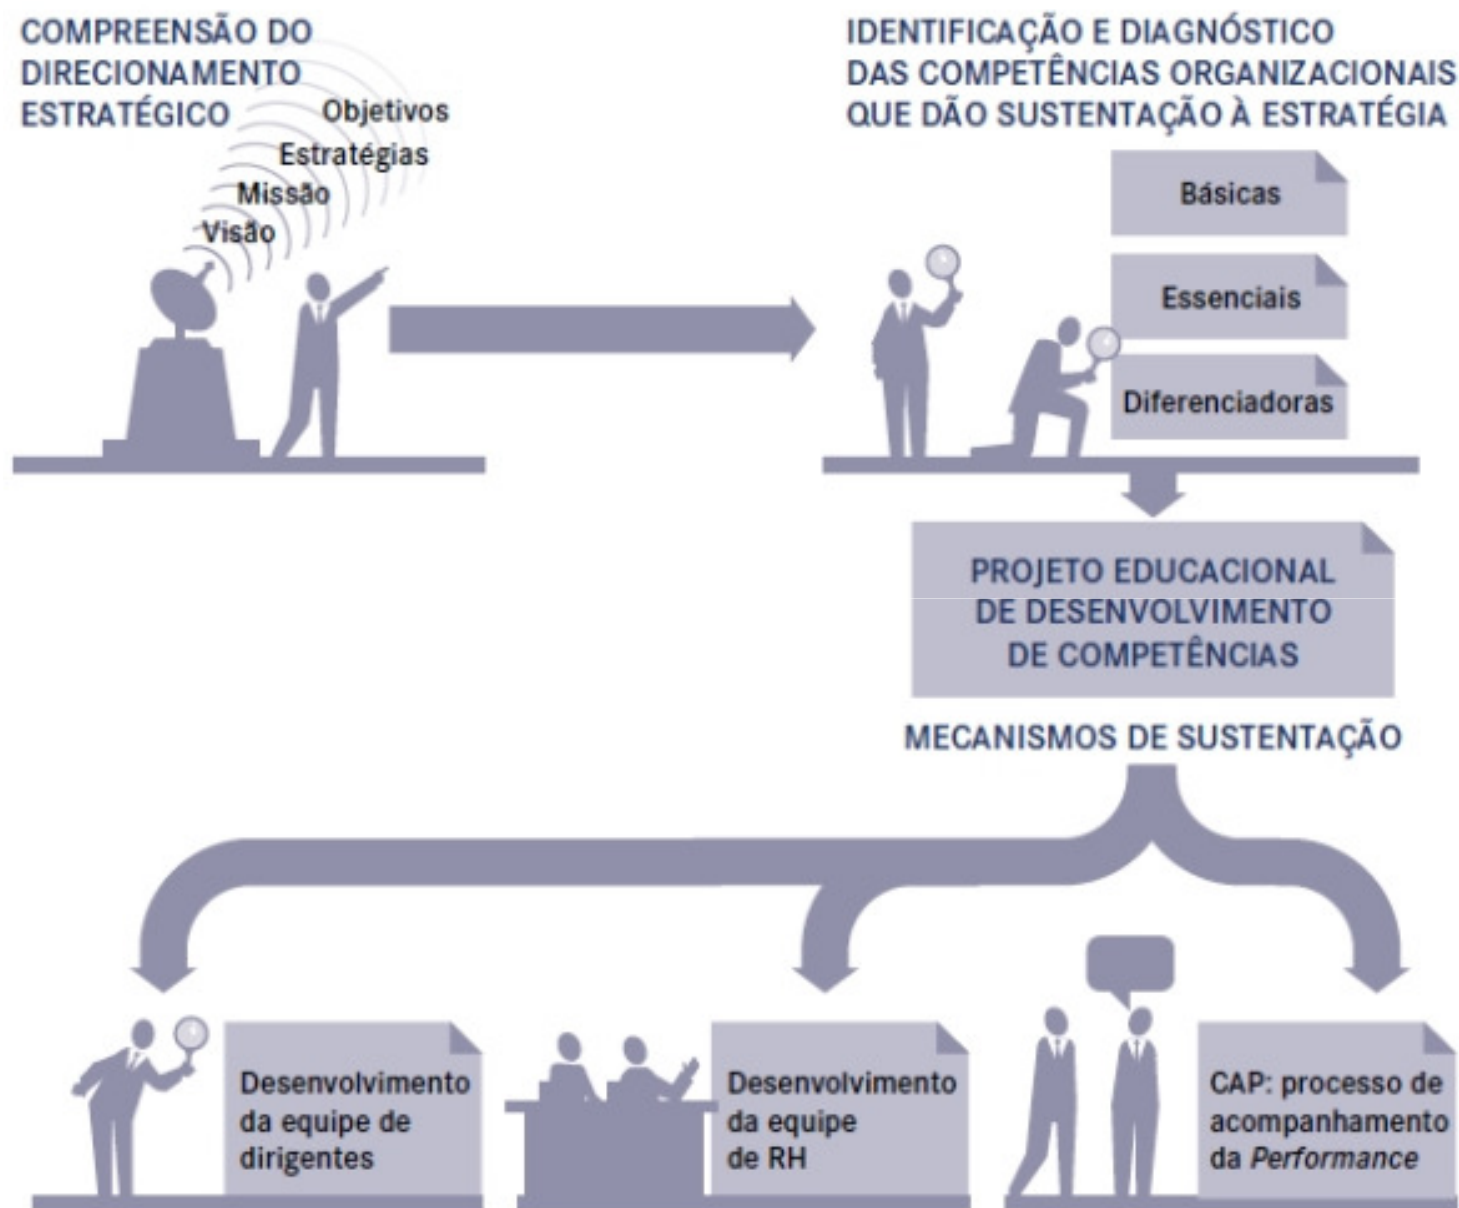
COMPREENSÃO DO DIRECIONAMENTO ESTRATÉGICO

Objetivos
Estratégias
Missão
Visão

IDENTIFICAÇÃO E DIAGNÓSTICO DAS COMPETÊNCIAS ORGANIZACIONAIS QUE DÃO SUSTENTAÇÃO À ESTRATÉGIA

Básicas

Essenciais

Diferenciadoras

PROJETO EDUCACIONAL DE DESENVOLVIMENTO DE COMPETÊNCIAS

MECANISMOS DE SUSTENTAÇÃO

Desenvolvimento da equipe de dirigentes

Desenvolvimento da equipe de RH

CAP: processo de acompanhamento da *Performance*